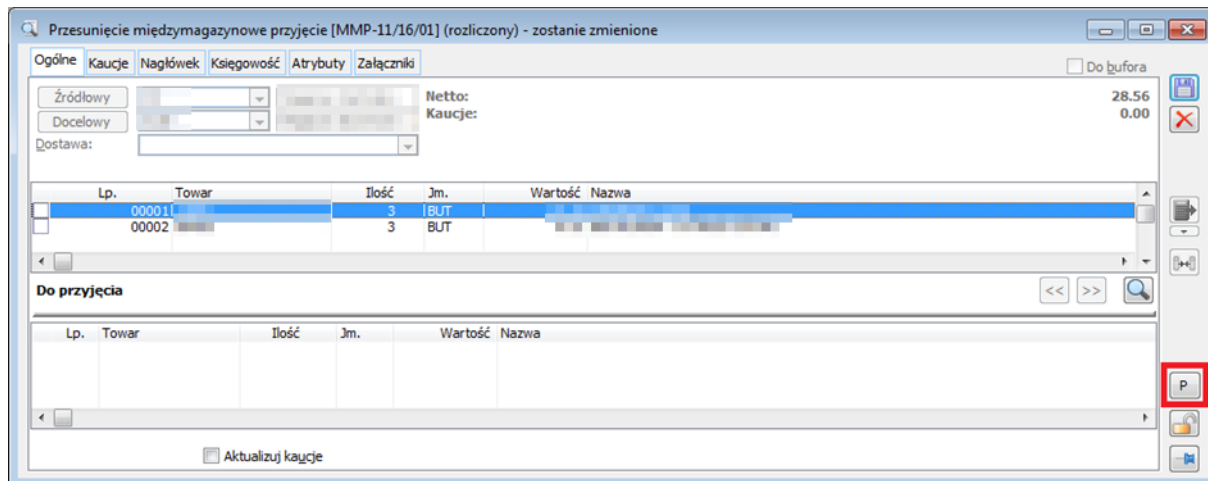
Przesunięcie międzymagazynowe przyjęcie [MMP-11/16/01] (rozliczony) - zostanie zmienione

Ogólne | Kaucje | Nagłówek | Księgowość | Atrybuty | Załączniki

Do bufora

Źródłowy
Docelowy
Dostawa:

Netto: 28.56
Kaucje: 0.00

| Lp. | Towar | Ilość | Jm. | Wartość | Nazwa |
|---|---|---|---|---|---|
| 00001 | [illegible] | 3 | BUT | | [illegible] |
| 00002 | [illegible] | 3 | BUT | | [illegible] |

Do przyjęcia

<< >>

| Lp. | Towar | Ilość | Jm. | Wartość | Nazwa |
|---|---|---|---|---|---|

P

Aktualizuj kaucje